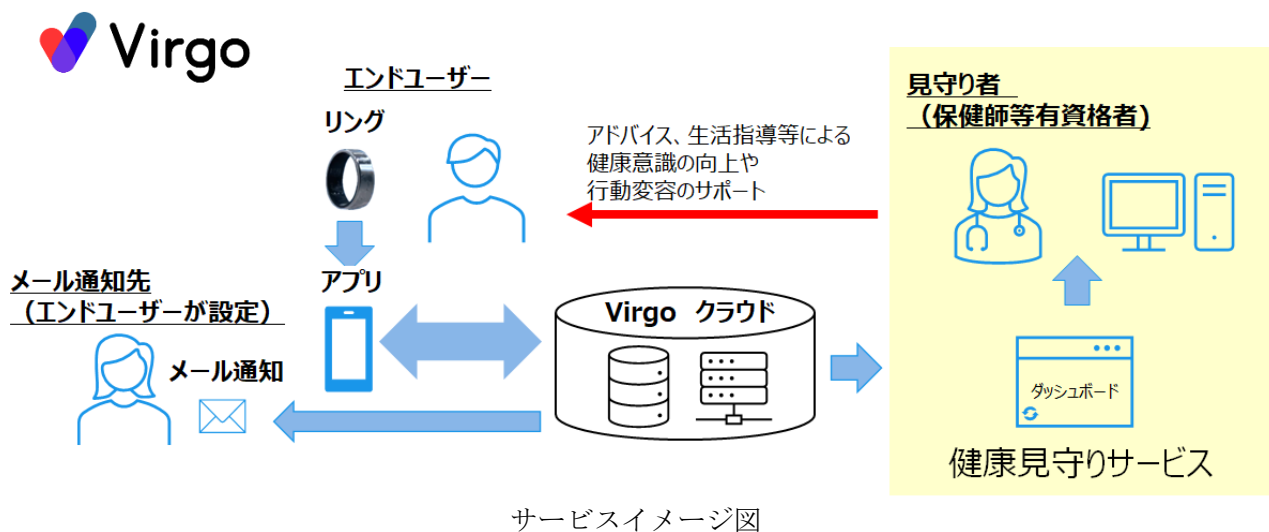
Virgo

エンドユーザー

リング

アプリ

アドバイス、生活指導等による
健康意識の向上や
行動変容のサポート

見守り者
（保健師等有資格者）

メール通知先
（エンドユーザーが設定）

メール通知

Virgo クラウド

ダッシュボード

健康見守りサービス

サービスイメージ図